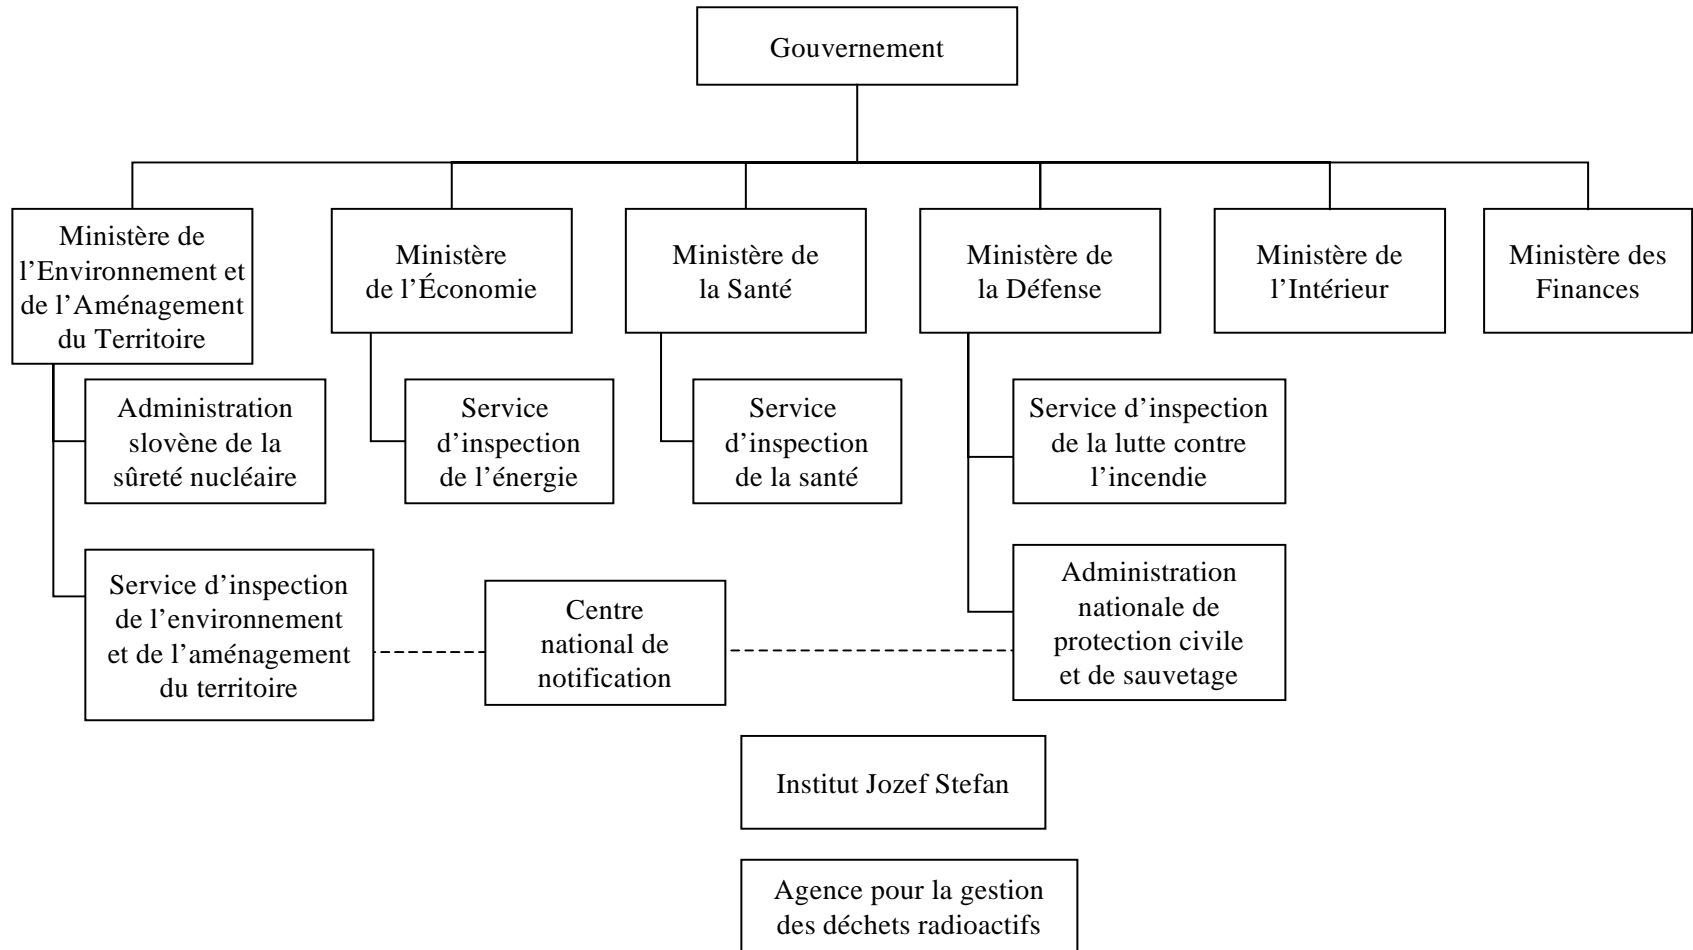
Gouvernement

Ministère de l'Environnement et de l'Aménagement du Territoire

Ministère de l'Économie

Ministère de la Santé

Ministère de la Défense

Ministère de l'Intérieur

Ministère des Finances

Administration slovène de la sûreté nucléaire

Service d'inspection de l'énergie

Service d'inspection de la santé

Service d'inspection de la lutte contre l'incendie

Service d'inspection de l'environnement et de l'aménagement du territoire

Centre national de notification

Administration nationale de protection civile et de sauvetage

Institut Jozef Stefan

Agence pour la gestion des déchets radioactifs